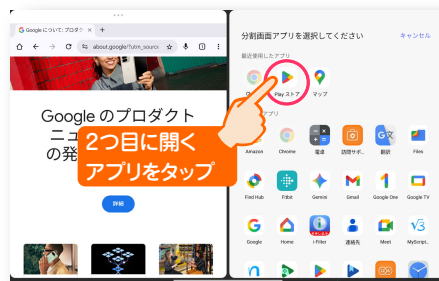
Google について: プロダク ×
+
about.google/?utm_source
Google のプロダクト
ニュ
の発
詳細
2つ目に開く
アプリをタップ
分割画面アプリを選択してください
キャンセル
最近使用したアプリ
Ch
Play ストア
マップ
アプリ
Amazon
Chrome
電卓
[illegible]
翻訳
Files
Find Hub
Fitbit
Gemini
Gmail
Google One
Google TV
Google
Home
i-Filter
連絡先
Meet
MyScript...